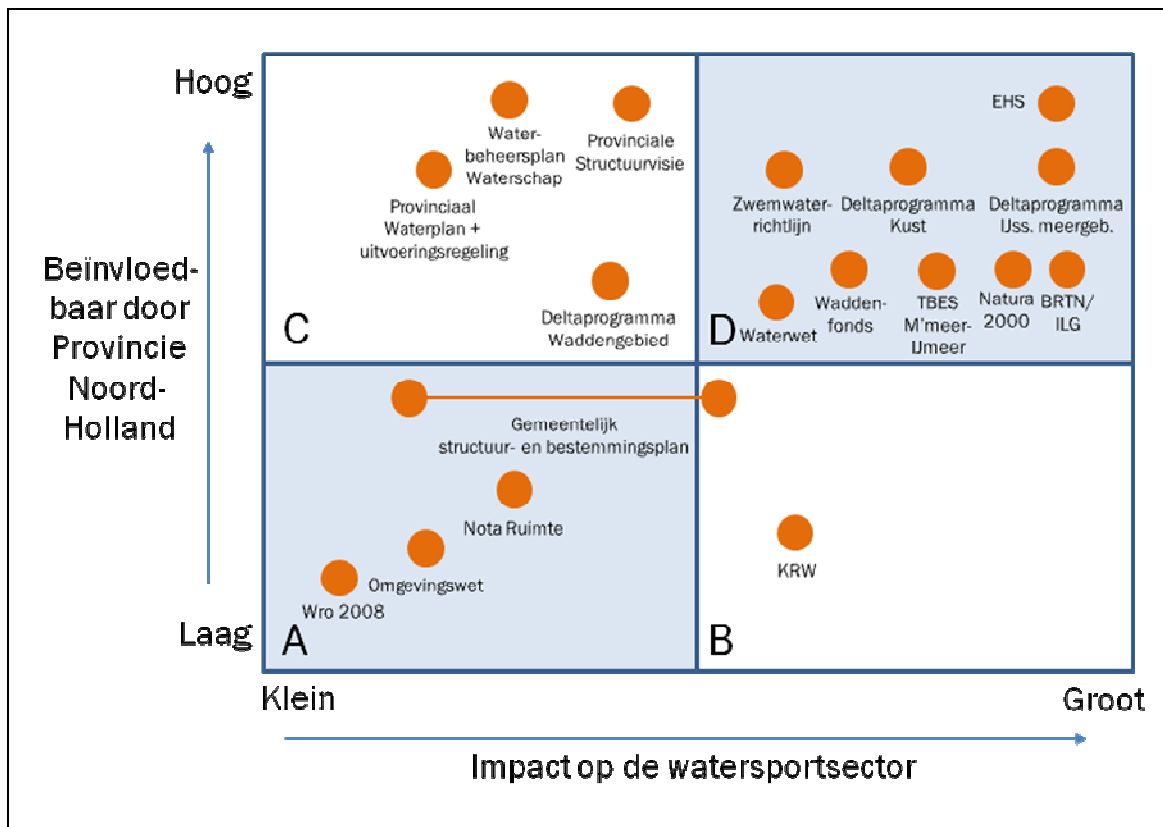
Hoog

Beïnvloedbaar door Provincie Noord-Holland

Laag

C

Waterbeheersplan Waterschap

Provinciale Structuurvisie

Provinciaal Waterplan + uitvoeringsregeling

Deltaprogramma Waddengebied

D

EHS

Zwemwaterrichtlijn

Deltaprogramma Kust

Deltaprogramma IJss. meergeb.

Waterwet

Waddenfonds

TBES M'meer-IJmeer

Natura 2000

BRTN/ ILG

Gemeentelijk structuur- en bestemmingsplan

Nota Ruimte

Omgevingswet

Wro 2008

A

B

KRW

Klein

Groot

Impact op de watersportsector